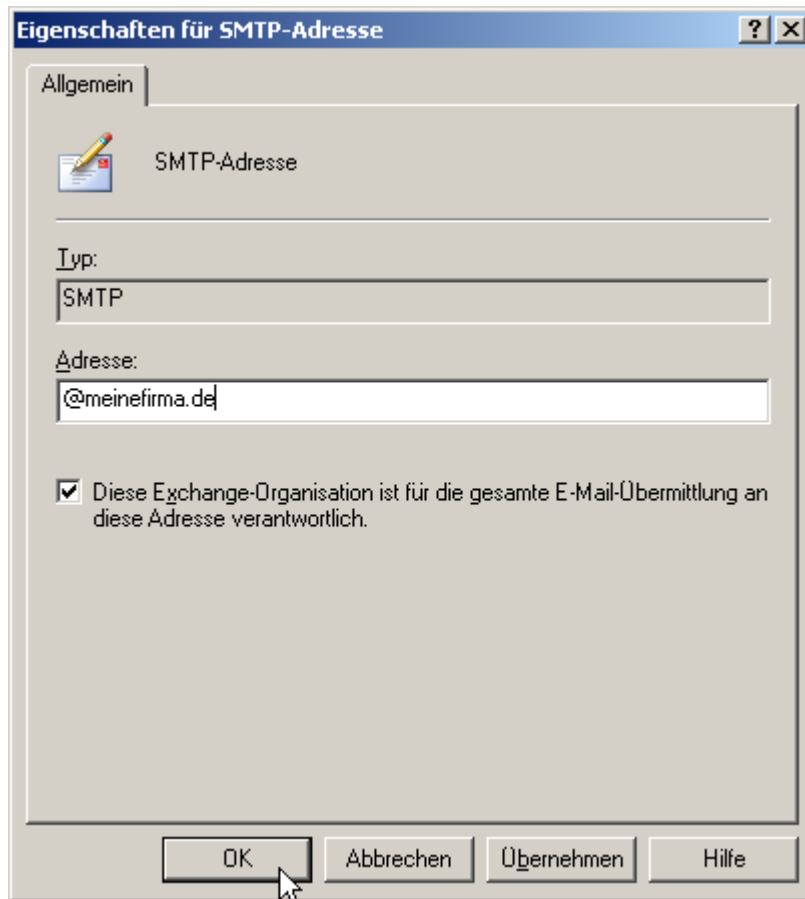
Eigenschaften für SMTP-Adresse

?

X

Allgemein

SMTP-Adresse

Typ:

SMTP

Adresse:

@meinefirma.de

Diese Exchange-Organisation ist für die gesamte E-Mail-Übermittlung an diese Adresse verantwortlich.

OK

Abbrechen

Übernehmen

Hilfe